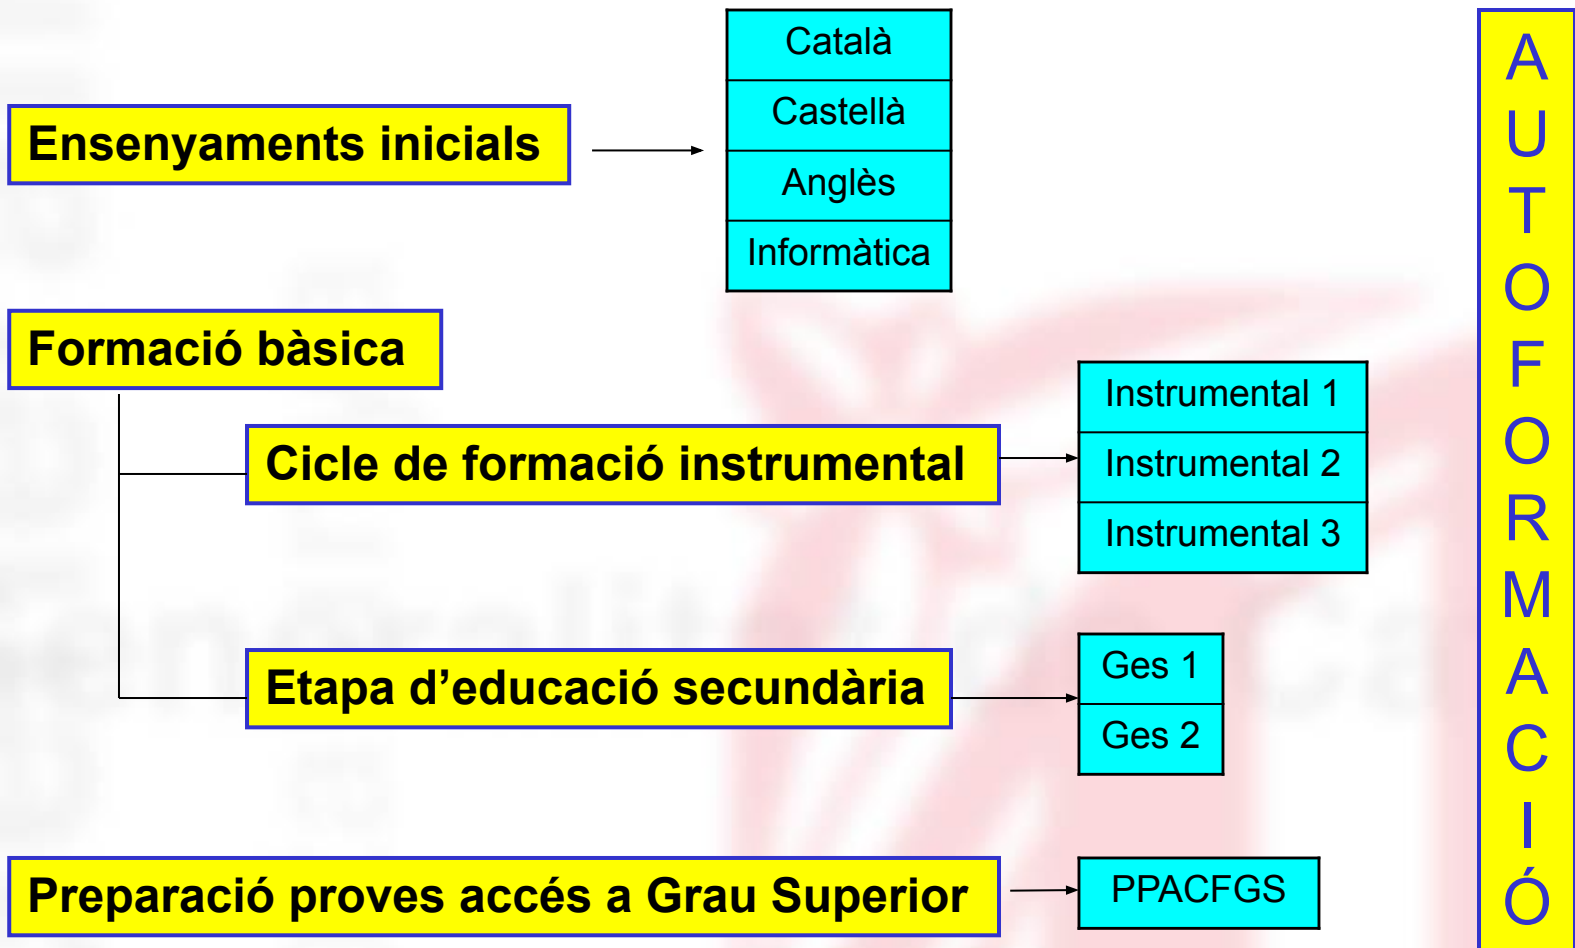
Ensenyaments inicials

Català
Castellà
Anglès
Informàtica

Formació bàsica

Cicle de formació instrumental

Instrumental 1
Instrumental 2
Instrumental 3

Etapa d'educació secundària

Ges 1
Ges 2

Preparació proves accés a Grau Superior

PPACFGS

A
U
T
O
F
O
R
M
A
C
I
Ó